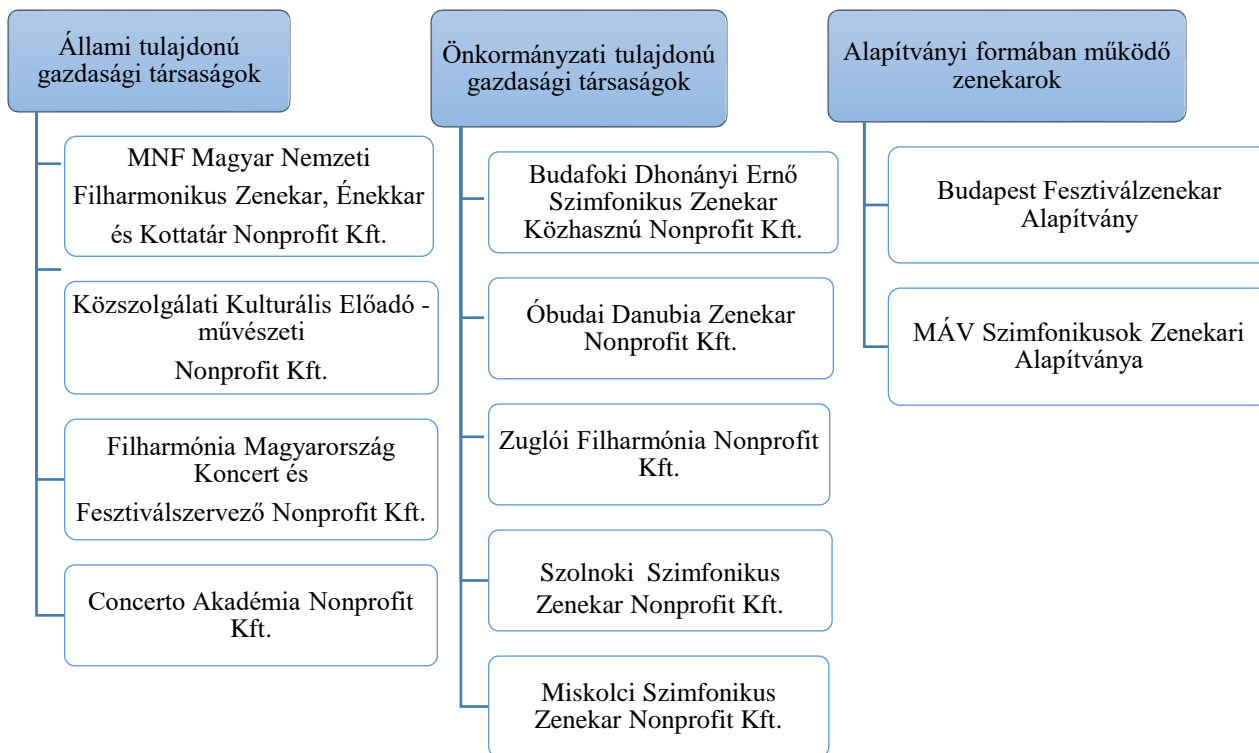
Állami tulajdonú gazdasági társaságok

MNF Magyar Nemzeti Filharmonikus Zenekar, Énekkar és Kottatár Nonprofit Kft.

Közszolgálati Kulturális Előadó - művészeti Nonprofit Kft.

Filharmónia Magyarország Koncert és Fesztiválszervező Nonprofit Kft.

Concerto Akadémia Nonprofit Kft.

Önkormányzati tulajdonú gazdasági társaságok

Budafoki Dhonányi Ernő Szimfonikus Zenekar Közhasznú Nonprofit Kft.

Óbudai Danubia Zenekar Nonprofit Kft.

Zuglói Filharmónia Nonprofit Kft.

Szolnoki Szimfonikus Zenekar Nonprofit Kft.

Miskolci Szimfonikus Zenekar Nonprofit Kft.

Alapítványi formában működő zenekarok

Budapest Fesztiválzenekar Alapítvány

MÁV Szimfonikusok Zenekari Alapítványa